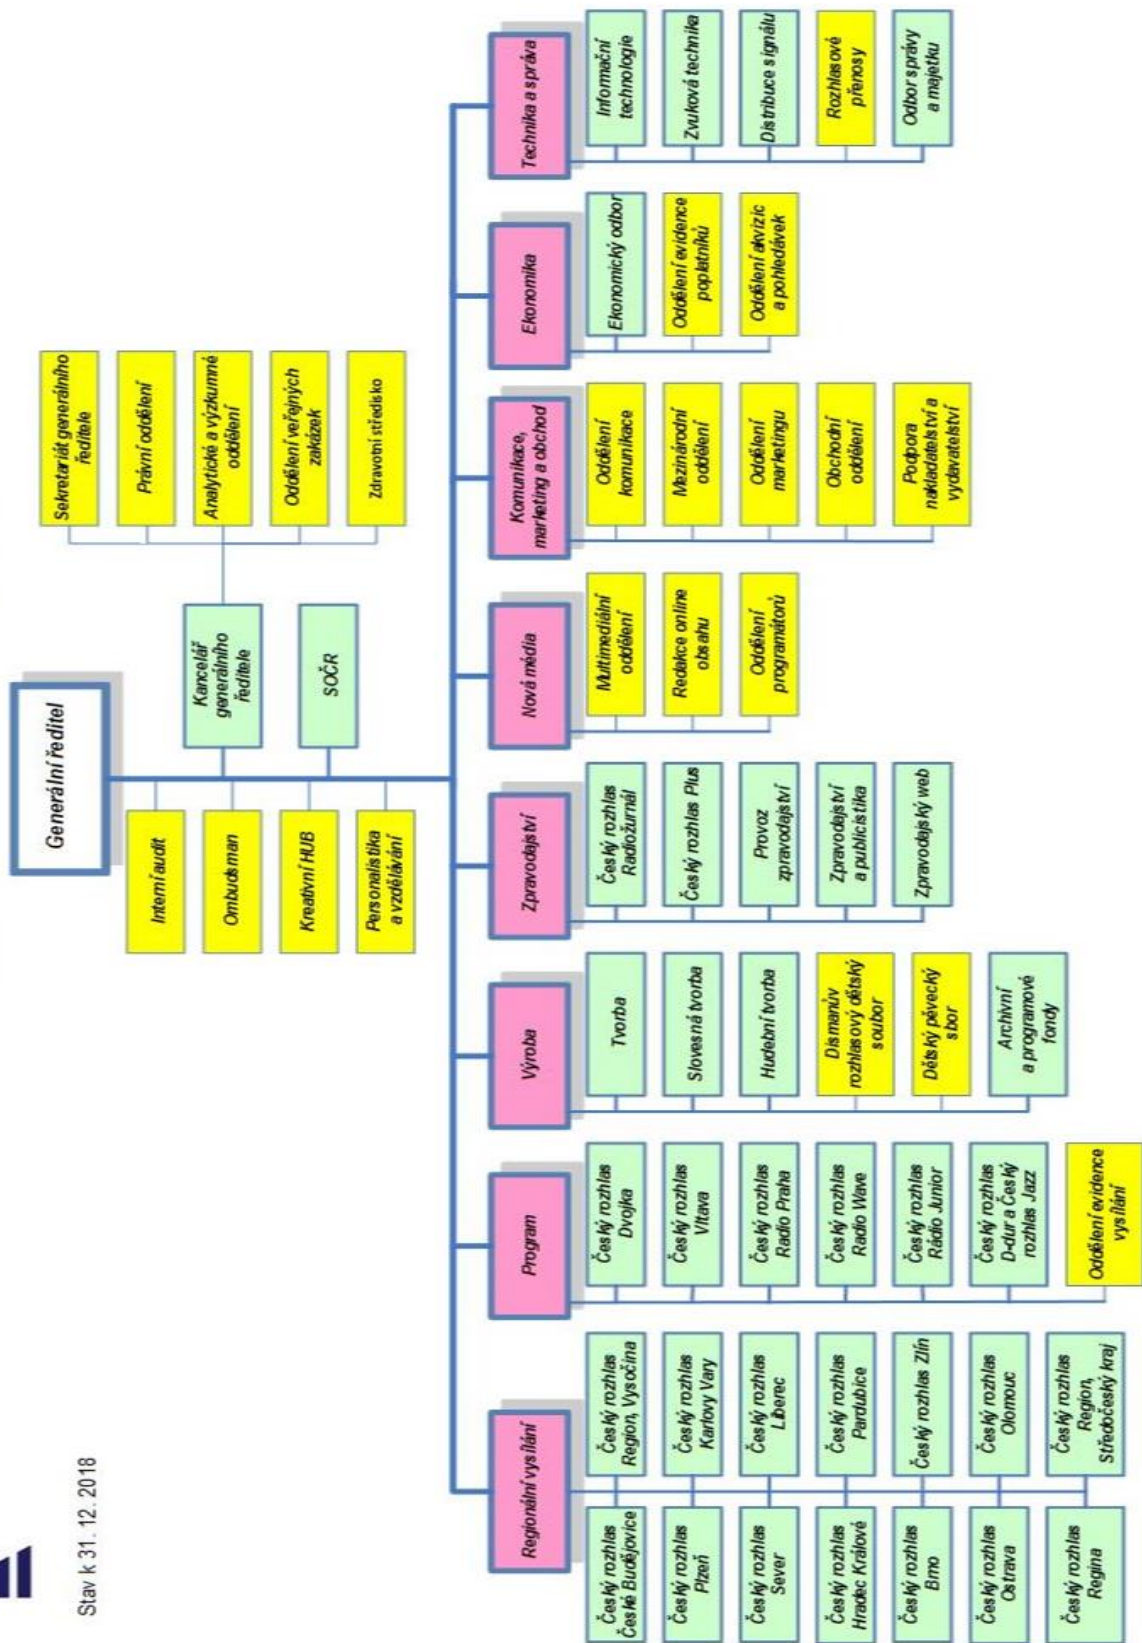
Stav k 31. 12. 2018

Generální ředitel

Kancelář generálního ředitele

SOČR

Sekretariát generálního ředitele

Právní oddělení

Analytické a výzkumné oddělení

Oddělení veřejných zakázek

Zdravotní středisko

Interní audit

Ombudsman

Kreativní HUB

Personalistika a vzdělávání

Technika a správa

Informační technologie

Zvuková technika

Distribuce signálu

Rozhlasové přenosy

Odbor správy a majetku

Ekonomika

Ekonomický odbor

Oddělení evidence poplatníků

Oddělení akvizic a pohledávek

Komunikace, marketing a obchod

Oddělení komunikace

Mezinárodní oddělení

Oddělení marketingu

Obchodní oddělení

Podpora nakladatelství a vydavatelství

Nová média

Multimediální oddělení

Redakce online obsahu

Oddělení programátorů

Zpravodajství

Český rozhlas Radiožurnál

Český rozhlas Plus

Provoz zpravodajství

Zpravodajství a publicistika

Zpravodajský web

Výroba

Tvorba

Slovesná tvorba

Hudební tvorba

Dismanův rozhlasový dětský soubor

Dětský pěvecký sbor

Archivní a programové fondy

Program

Český rozhlas Dvojka

Český rozhlas Vltava

Český rozhlas Radio Praha

Český rozhlas Radio Wave

Český rozhlas Rádio Junior

Český rozhlas D-dur a Český rozhlas Jazz

Oddělení evidence vysílání

Regionální vysílání

Český rozhlas České Budějovice

Český rozhlas Region, Vysočina

Český rozhlas Plzeň

Český rozhlas Karlovy Vary

Český rozhlas Sever

Český rozhlas Liberec

Český rozhlas Hradec Králové

Český rozhlas Pardubice

Český rozhlas Brno

Český rozhlas Zlín

Český rozhlas Ostrava

Český rozhlas Olomouc

Český rozhlas Regina

Český rozhlas Region, Středočeský kraj